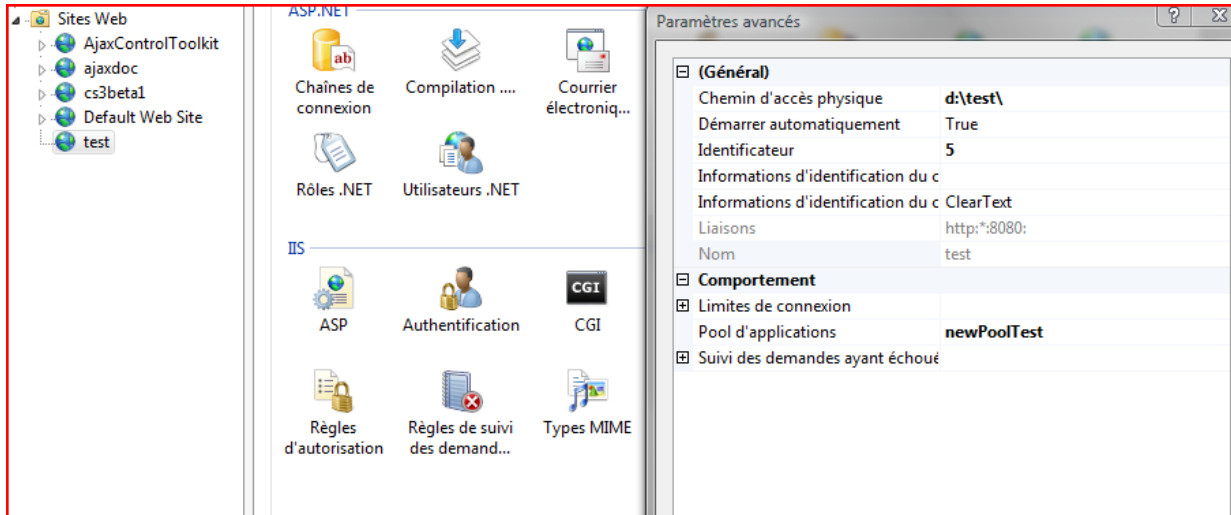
Sites Web
AjaxControlToolkit
ajaxdoc
cs3beta1
Default Web Site
test

ASP.NET

Chaînes de connexion
Compilation ....
Courrier électroniq...
Rôles .NET
Utilisateurs .NET

IIS

ASP
Authentification
CGI
CGI
Règles d'autorisation
Règles de suivi des demand...
Types MIME

Paramètres avancés
?
X

| | |
|---|---|
| ⊟ (Général) | |
| Chemin d'accès physique | d:\test\ |
| Démarrer automatiquement | True |
| Identificateur | 5 |
| Informations d'identification du c | |
| Informations d'identification du c | ClearText |
| Liaisons | http:*:8080: |
| Nom | test |
| ⊟ Comportement | |
| ⊞ Limites de connexion | |
| Pool d'applications | newPoolTest |
| ⊞ Suivi des demandes ayant échoué | |